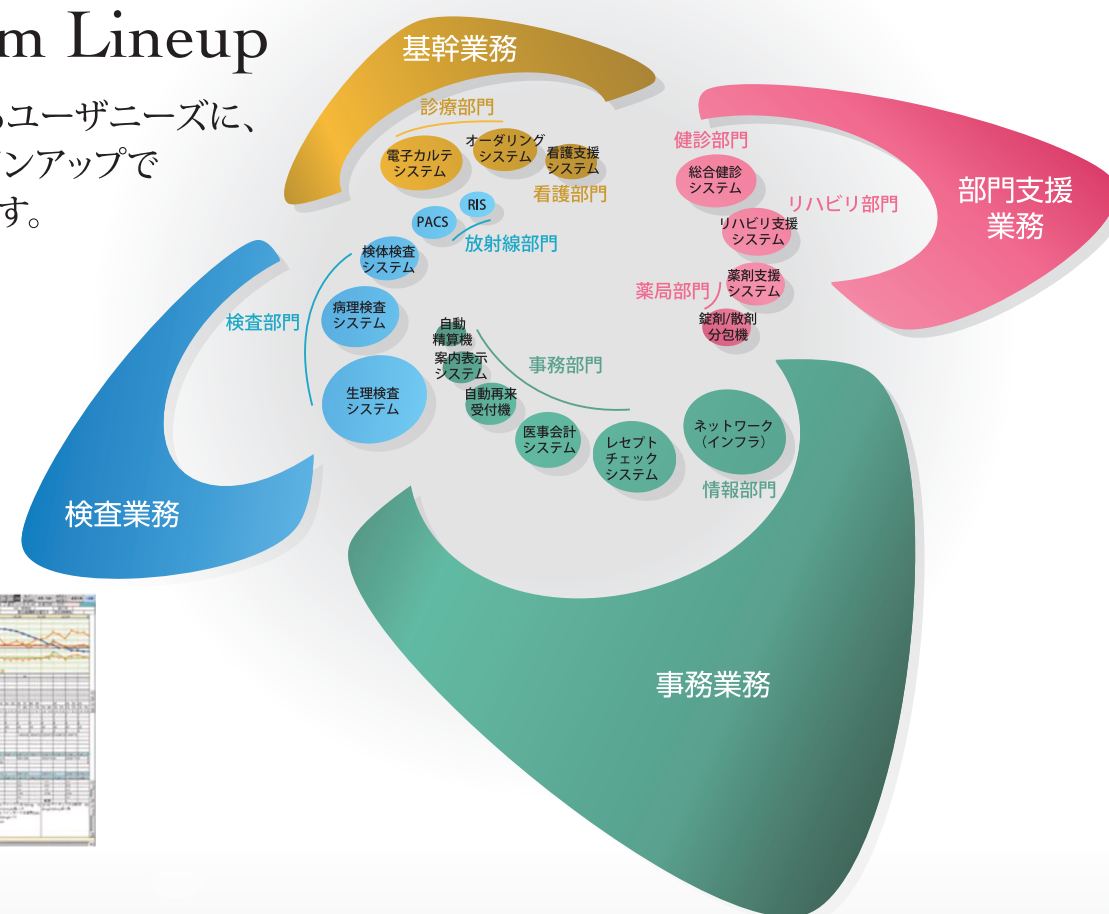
m Lineup

るユーザニーズに、
ンアップで
す。

基幹業務

診療部門

電子カルテシステム

オーダリングシステム

看護支援システム

看護部門

PACS

RIS

放射線部門

健診部門

総合健診システム

リハビリ部門

部門支援業務

リハビリ支援システム

薬局部門

薬剤支援システム

錠剤/散剤分包機

検査部門

検体検査システム

病理検査システム

生理検査システム

自動精算機

案内表示システム

自動再来受付機

事務部門

医事会計システム

レセプトチェックシステム

ネットワーク（インフラ）

情報部門

検査業務

事務業務